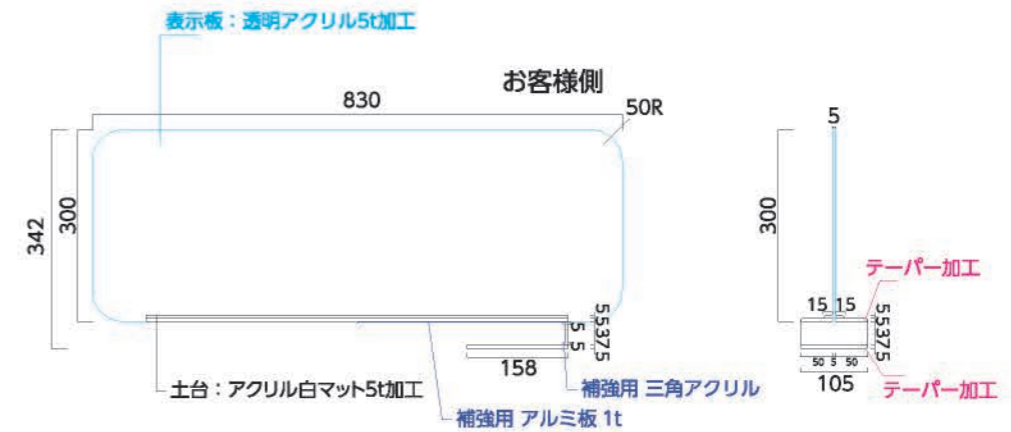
表示板：透明アクリル5t加工

お客様側

830

50R

342

300

5
5
37.5

5
5

158

土台：アクリル白マット5t加工

補強用 三角アクリル

補強用 アルミ板 1t

5

300

テーパー加工

15 15

5
5
37.5

50 5 50

105

テーパー加工